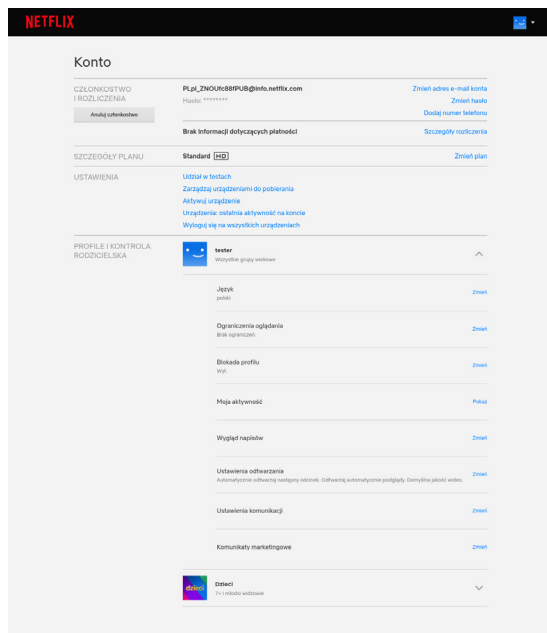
NETFLIX

Konto

CZŁONKOSTWO I ROZLICZENIA

Anuluj członkostwo

PLpl_ZNOUfc88fPUB@info.netflix.com
Hasło: ********

Zmień adres e-mail konta
Zmień hasło
Dodaj numer telefonu

Brak informacji dotyczących płatności

Szczegóły rozliczenia

SZCZEGÓŁY PLANU

Standard HD

Zmień plan

USTAWIENIA

Udział w testach
Zarządzaj urządzeniami do pobierania
Aktywuj urządzenie
Urządzenia: ostatnia aktywność na koncie
Wyloguj się na wszystkich urządzeniach

PROFILE I KONTROLA RODZICIELSKA

tester
Wszystkie grupy wiekowe

Język
polski
Zmień

Ograniczenia oglądania
Brak ograniczeń.
Zmień

Blokada profilu
Wył.
Zmień

Moja aktywność
Pokaż

Wygląd napisów
Zmień

Ustawienia odtwarzania
Automatycznie odtwarzaj następny odcinek. Odtwarzaj automatycznie podglądy. Domyślna jakość wideo.
Zmień

Ustawienia komunikacji
Zmień

Komunikaty marketingowe
Zmień

dzieci

Dzieci
7+ i młodsi widzowie